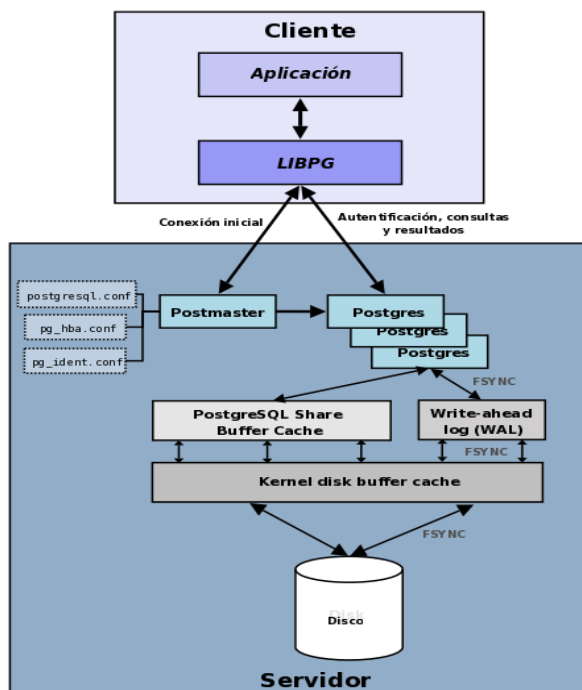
Cliente

Aplicación

LIBPG

Conexión inicial

Autentificación, consultas y resultados

postgresql.conf

pg_hba.conf

pg_ident.conf

Postmaster

Postgres

Postgres

Postgres

FSYNC

PostgreSQL Share Buffer Cache

Write-ahead log (WAL)

FSYNC

Kernel disk buffer cache

FSYNC

Disk

Disco

Servidor